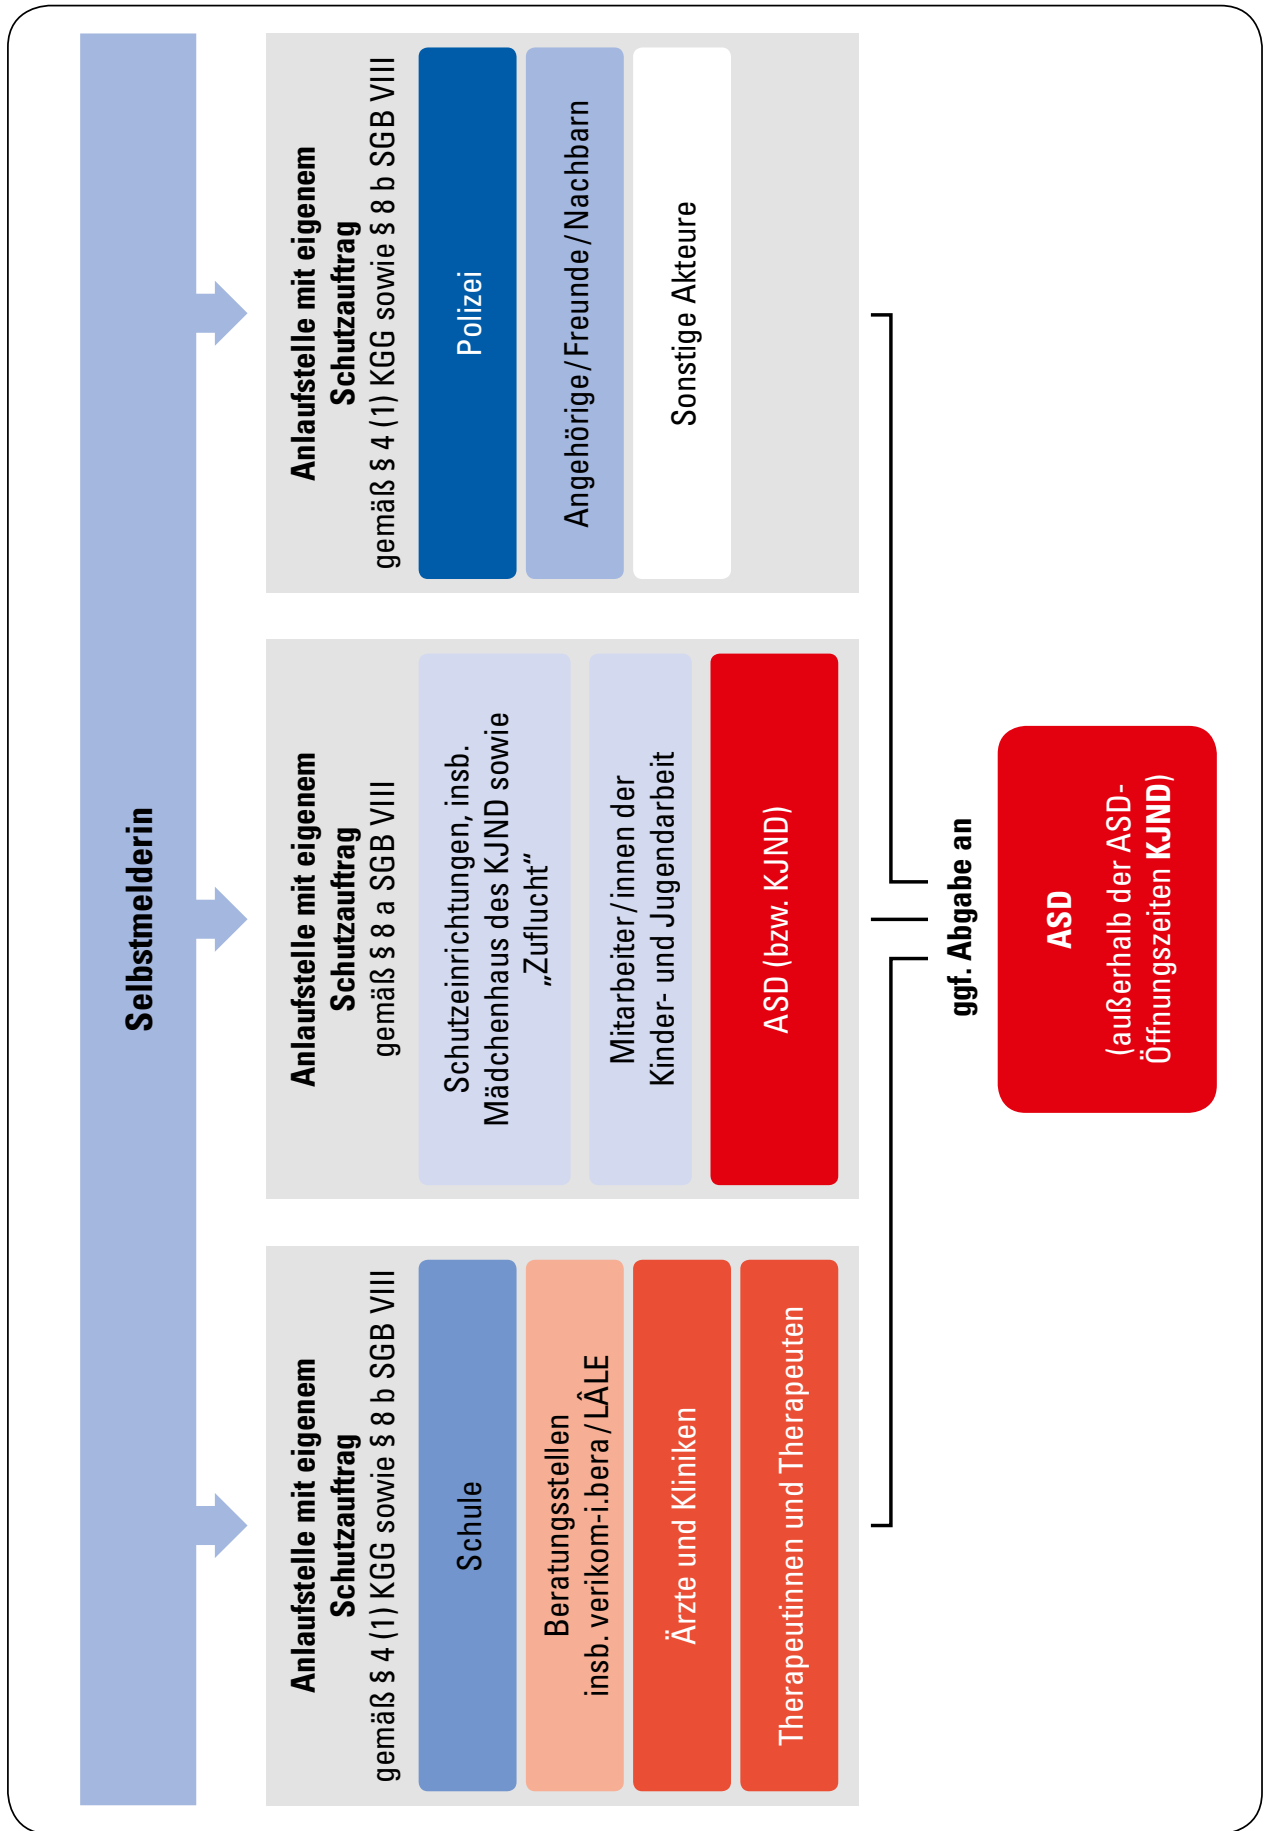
Selbstmelderin

Anlaufstelle mit eigenem Schutzauftrag
gemäß § 4 (1) KGG sowie § 8 b SGB VIII

Schule

Beratungsstellen insb. verikom-i.bera/LÂLE

Ärzte und Kliniken

Therapeutinnen und Therapeuten

Anlaufstelle mit eigenem Schutzauftrag
gemäß § 8 a SGB VIII

Schutzeinrichtungen, insb. Mädchenhaus des KJND sowie „Zuflucht“

Mitarbeiter/innen der Kinder- und Jugendarbeit

ASD (bzw. KJND)

Anlaufstelle mit eigenem Schutzauftrag
gemäß § 4 (1) KGG sowie § 8 b SGB VIII

Polizei

Angehörige/Freunde/Nachbarn

Sonstige Akteure

ggf. Abgabe an

ASD
(außerhalb der ASD-Öffnungszeiten KJND)